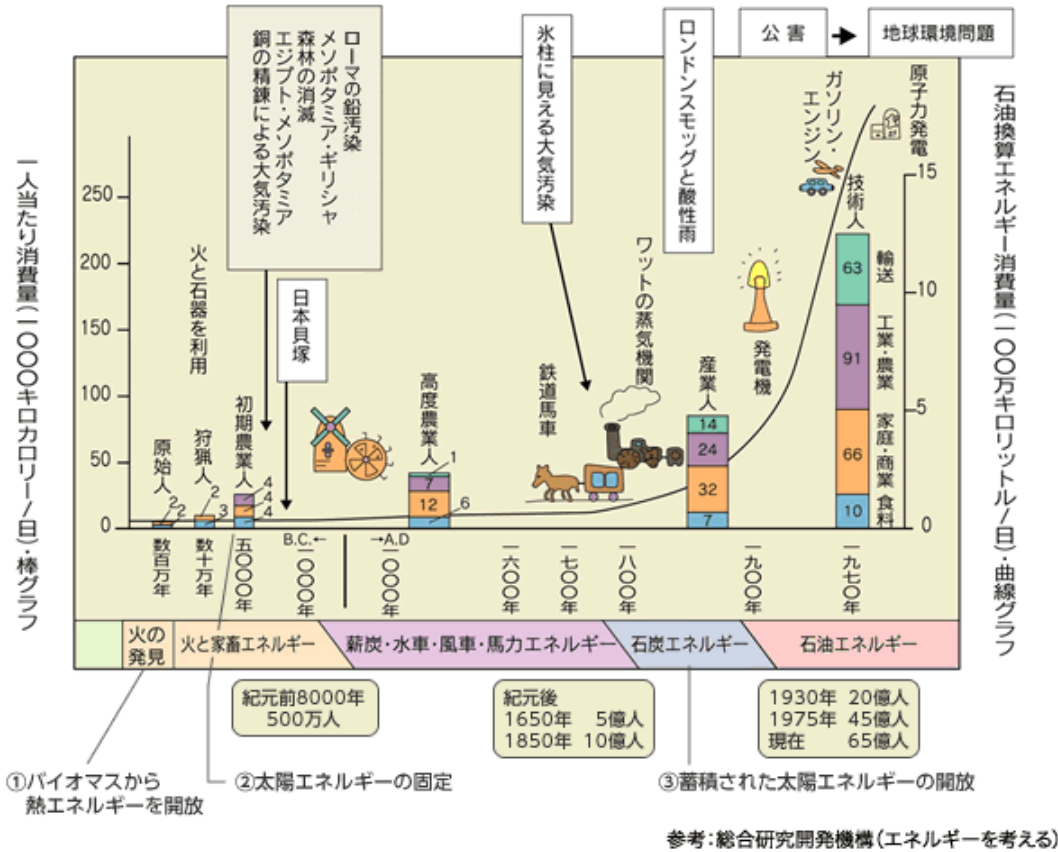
公害 → 地球環境問題

ローマの鉛汚染
メソポタミア・ギリシャ森林の消滅
エジプト・メソポタミア銅の精錬による大気汚染

氷柱に見える大気汚染

ロンドンスモッグと酸性雨

一人当たり消費量(1000キロカロリー/日)・棒グラフ

石油換算エネルギー消費量(100万キロリットル/日)・曲線グラフ

250
200
150
100
50
0

15
10
5
0

火と石器を利用

日本貝塚

原始人 2 2

狩猟人 2 3

初期農業人 4 4 4

高度農業人 1 7 12 6

鉄道馬車

ワットの蒸気機関

産業人 14 24 32 7

発電機

ガソリン・エンジン

原子力発電

技術人 63 91 66 10

輸送
工業・農業
家庭・商業
食料

数百万年
数十万年
五〇〇〇年
B.C.←
二〇〇〇年
→A.D
一〇〇〇年
一六〇〇年
一七〇〇年
一八〇〇年
一九〇〇年
一九七〇年

火の発見
火と家畜エネルギー
薪炭・水車・風車・馬力エネルギー
石炭エネルギー
石油エネルギー

紀元前8000年
500万人

紀元後
1650年 5億人
1850年 10億人

1930年 20億人
1975年 45億人
現在 65億人

①バイオマスから熱エネルギーを開放
②太陽エネルギーの固定
③蓄積された太陽エネルギーの開放

参考:総合研究開発機構(エネルギーを考える)